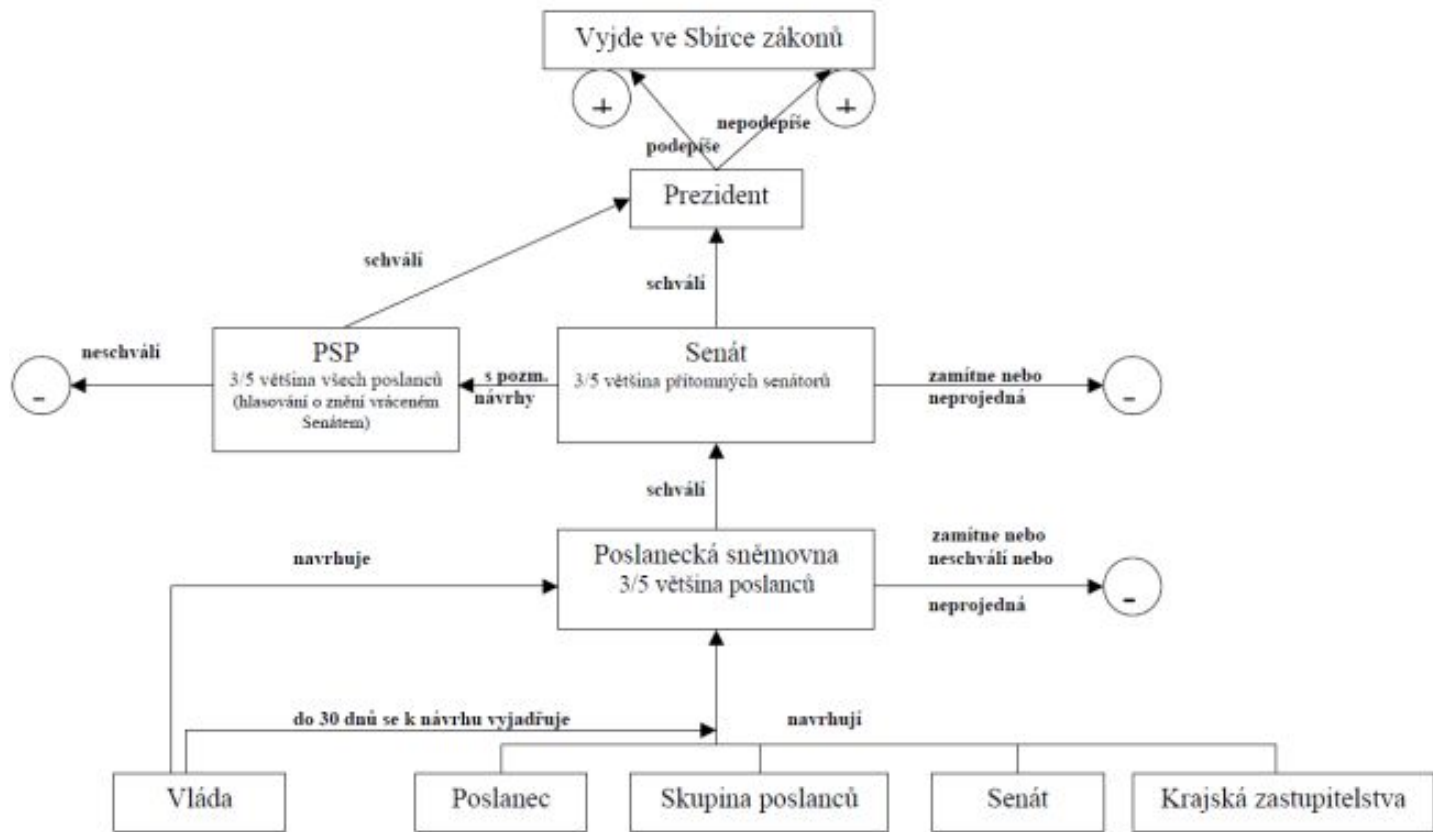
Vyjde ve Sbírce zákonů

+

+

podepíše

nepodepíše

Prezident

schválí

schválí

neschválí

-

PSP
3/5 většina všech poslanců (hlasování o znění vráceném Senátem)

s pozm. návrhy

Senát
3/5 většina přítomných senátorů

zamítne nebo neprojedná

-

schválí

navrhuje

Poslanecká sněmovna
3/5 většina poslanců

zamítne nebo neschválí nebo neprojedná

-

do 30 dnů se k návrhu vyjadřuje

navrhují

Vláda

Poslanec

Skupina poslanců

Senát

Krajská zastupitelstva